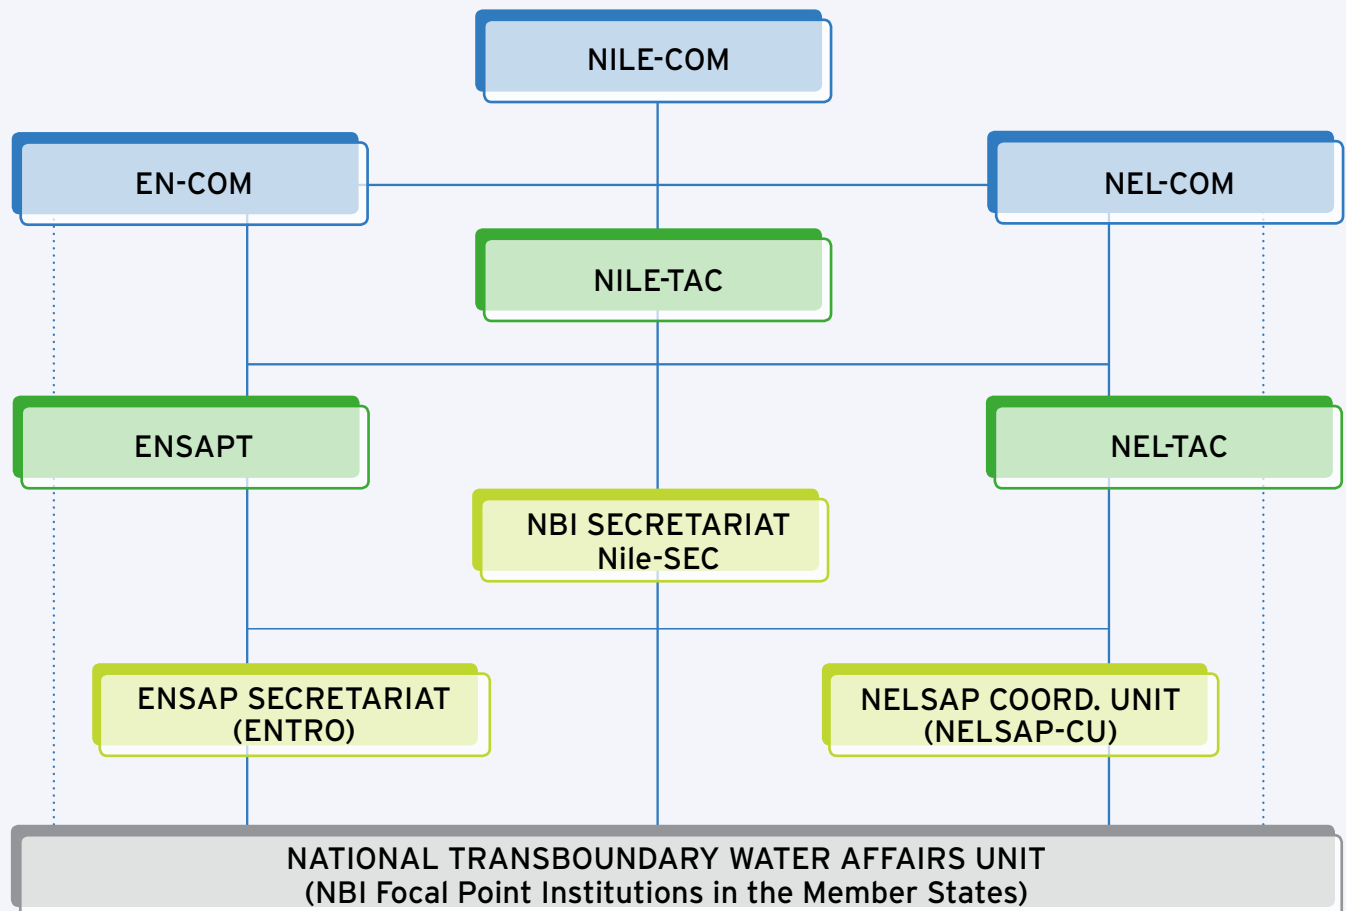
NILE-COM

EN-COM

NEL-COM

NILE-TAC

ENSAPT

NEL-TAC

NBI SECRETARIAT
Nile-SEC

ENSAP SECRETARIAT
(ENTRO)

NELSAP COORD. UNIT
(NELSAP-CU)

NATIONAL TRANSBOUNDARY WATER AFFAIRS UNIT
(NBI Focal Point Institutions in the Member States)